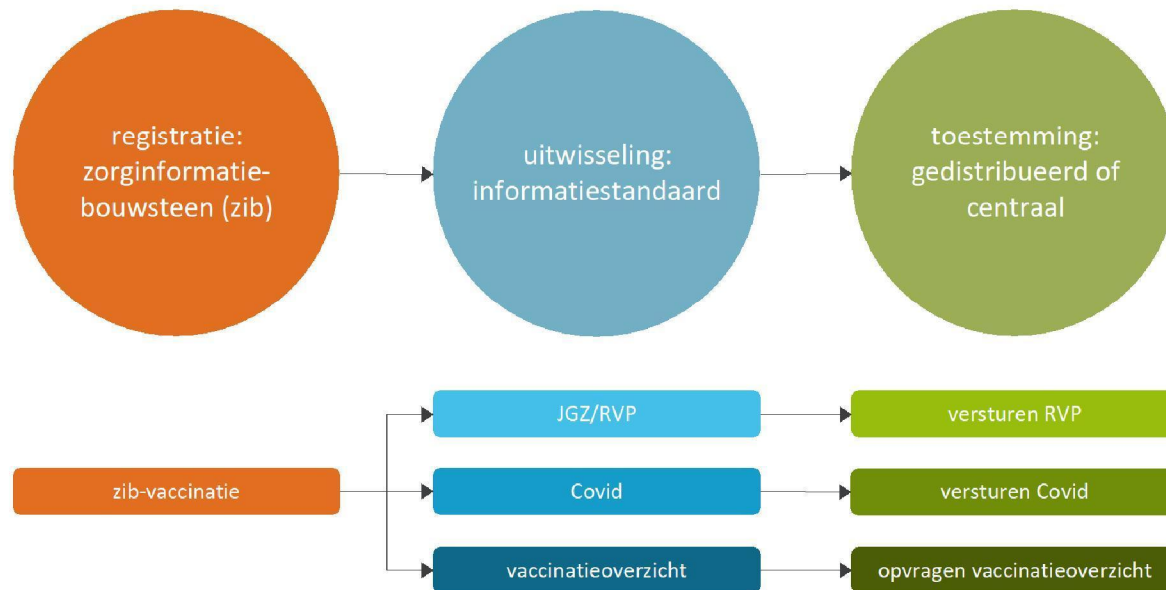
registratie: zorginformatie-bouwsteen (zib)

uitwisseling: informatiestandaard

toestemming: gedistribueerd of centraal

zib-vaccinatie

JGZ/RVP

Covid

vaccinatieoverzicht

versturen RVP

versturen Covid

opvragen vaccinatieoverzicht